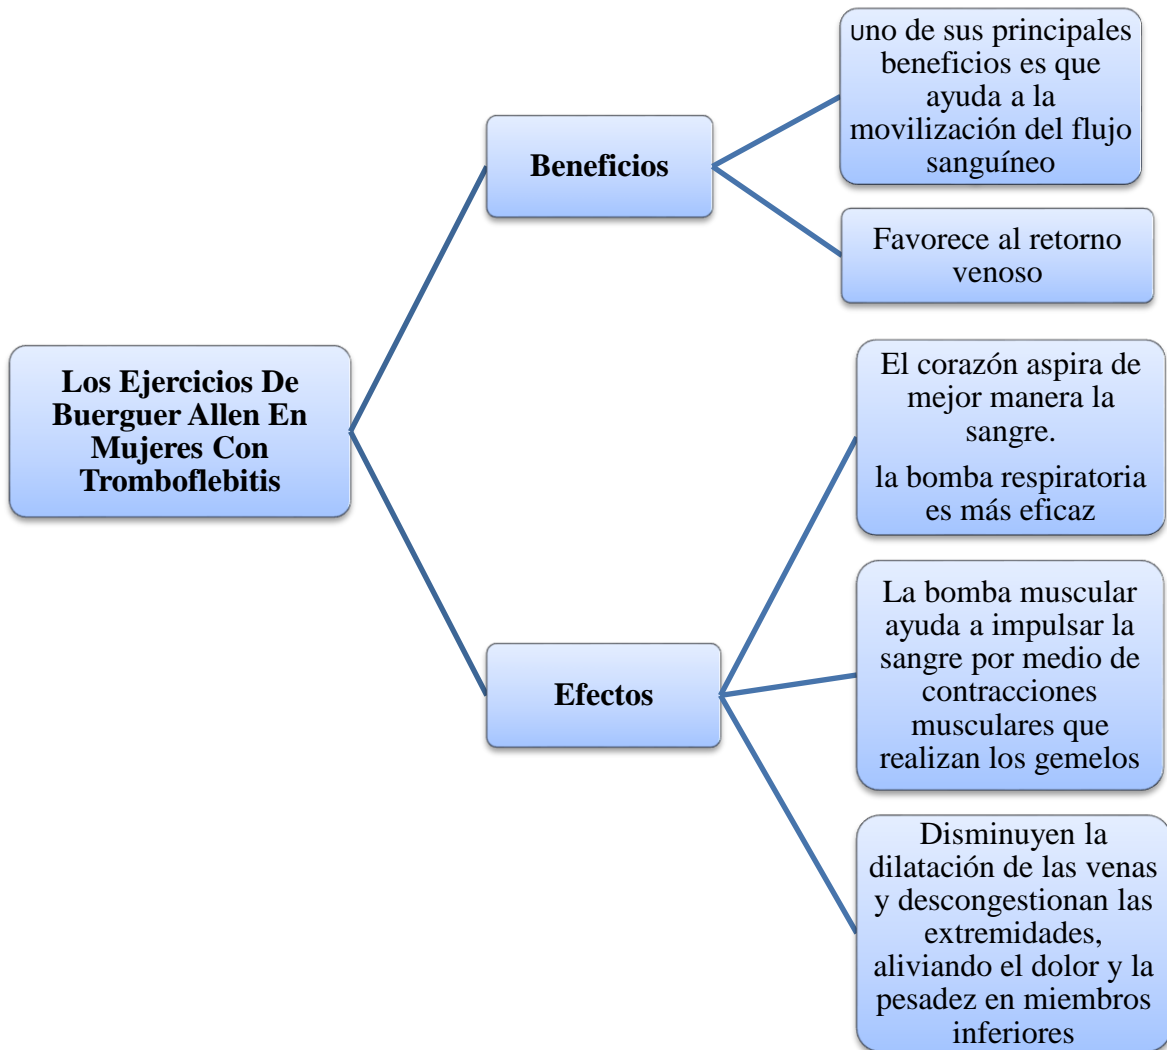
Los Ejercicios De Buerguer Allen En Mujeres Con Tromboflebitis

Beneficios

uno de sus principales beneficios es que ayuda a la movilización del flujo sanguíneo

Favorece al retorno venoso

Efectos

El corazón aspira de mejor manera la sangre.

la bomba respiratoria es más eficaz

La bomba muscular ayuda a impulsar la sangre por medio de contracciones musculares que realizan los gemelos

Disminuyen la dilatación de las venas y descongestionan las extremidades, aliviando el dolor y la pesadez en miembros inferiores